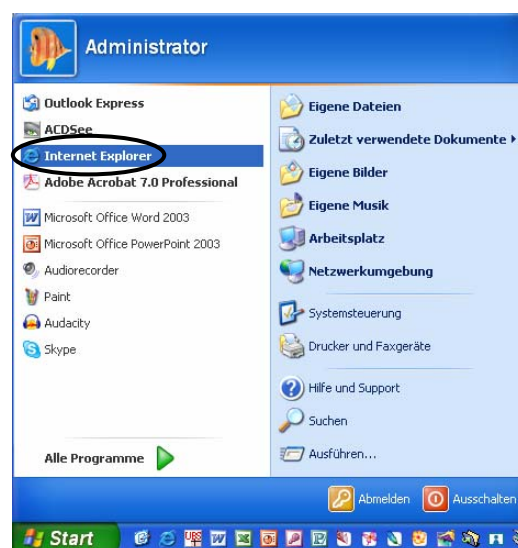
Administrator

Outlook Express
ACDSee
Internet Explorer
Adobe Acrobat 7.0 Professional
Microsoft Office Word 2003
Microsoft Office PowerPoint 2003
Audiorecorder
Paint
Audacity
Skype

Alle Programme

Eigene Dateien
Zuletzt verwendete Dokumente
Eigene Bilder
Eigene Musik
Arbeitsplatz
Netzwerkumgebung
Systemsteuerung
Drucker und Faxgeräte
Hilfe und Support
Suchen
Ausführen...

Abmelden
Ausschalten

Start